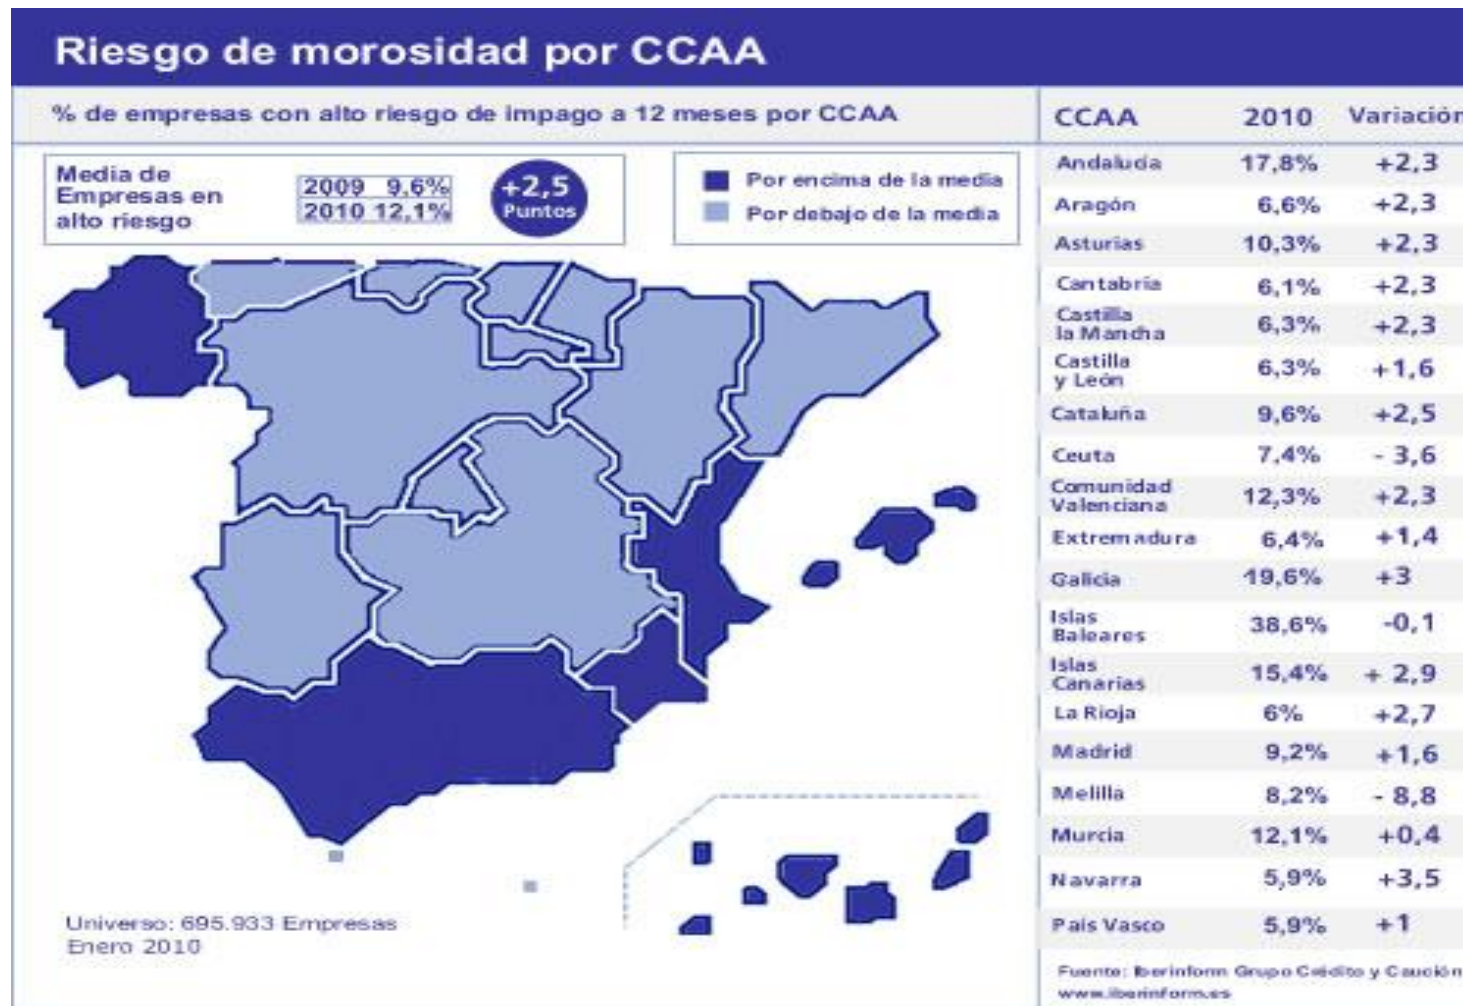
Riesgo de morosidad por CCAA

% de empresas con alto riesgo de impago a 12 meses por CCAA

Media de Empresas en alto riesgo

2009 9,6%
2010 12,1%

+2,5 Puntos

Por encima de la media
Por debajo de la media

Universo: 695.933 Empresas
Enero 2010

| CCAA | 2010 | Variación |
|---|---|---|
| Andalucía | 17,8% | +2,3 |
| Aragón | 6,6% | +2,3 |
| Asturias | 10,3% | +2,3 |
| Cantabria | 6,1% | +2,3 |
| Castilla la Mancha | 6,3% | +2,3 |
| Castilla y León | 6,3% | +1,6 |
| Cataluña | 9,6% | +2,5 |
| Ceuta | 7,4% | - 3,6 |
| Comunidad Valenciana | 12,3% | +2,3 |
| Extremadura | 6,4% | +1,4 |
| Galicia | 19,6% | +3 |
| Islas Baleares | 38,6% | -0,1 |
| Islas Canarias | 15,4% | + 2,9 |
| La Rioja | 6% | +2,7 |
| Madrid | 9,2% | +1,6 |
| Melilla | 8,2% | - 8,8 |
| Murcia | 12,1% | +0,4 |
| Navarra | 5,9% | +3,5 |
| País Vasco | 5,9% | +1 |

Fuente: Iberinform Grupo Crédito y Caución
www.iberinform.es